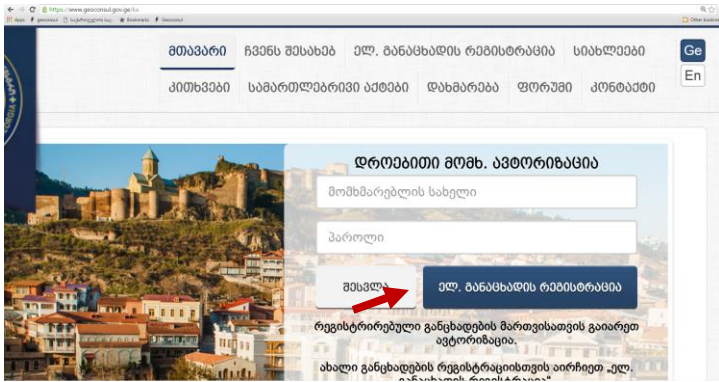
https://www.geoconsul.gov.ge/ka

Apps geoconsul საკონსულო სამ. Bookmarks Geoconsul

Other bookmarks

მთავარი ჩვენს შესახებ ელ. განაცხადის რეგისტრაცია სიახლეები

კითხვები სამართლებრივი აქტები დახმარება ფორუმი კონტაქტი

Ge

En

დროებითი მომხ. ავტორიზაცია

მომხმარებლის სახელი

პაროლი

შესვლა

ელ. განაცხადის რეგისტრაცია

რეგისტრირებული განცხადების მართვისათვის გაიარეთ ავტორიზაცია.

ახალი განცხადების რეგისტრაციისთვის აირჩიეთ "ელ. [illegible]"